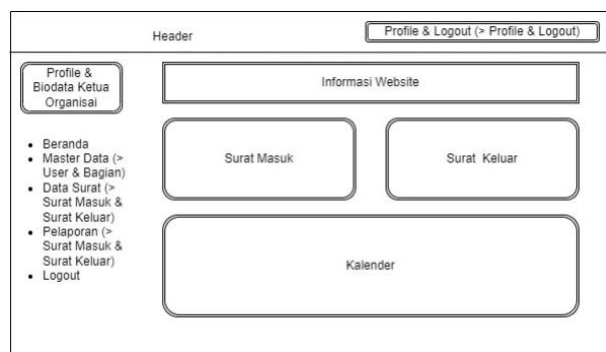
Header

Profile & Logout (> Profile & Logout)

Profile & Biodata Ketua Organisai

Informasi Website

- Beranda
- Master Data (> User & Bagian)
- Data Surat (> Surat Masuk & Surat Keluar)
- Pelaporan (> Surat Masuk & Surat Keluar)
- Logout

Surat Masuk

Surat Keluar

Kalender